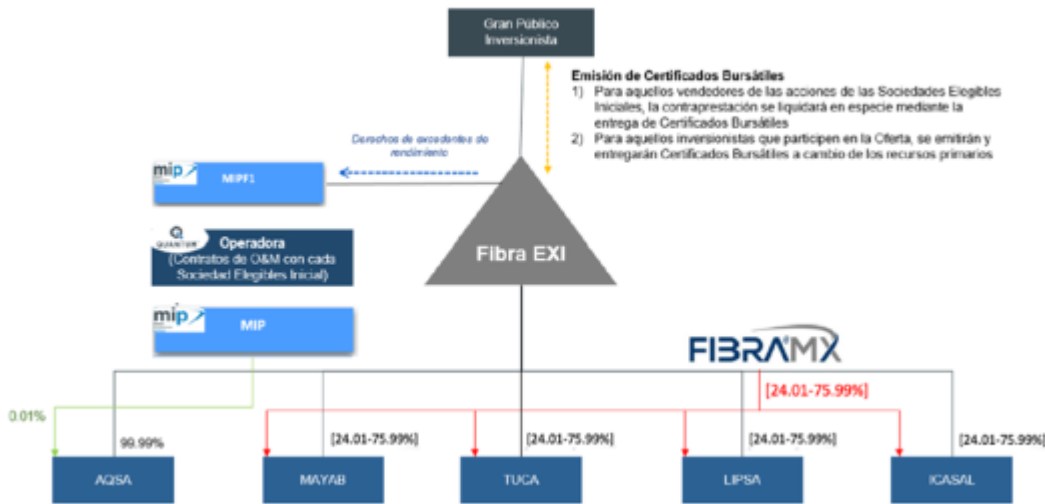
Gran Público Inversionista

Emisión de Certificados Bursátiles
1) Para aquellos vendedores de las acciones de las Sociedades Elegibles Iniciales, la contraprestación se liquidará en especie mediante la entrega de Certificados Bursátiles
2) Para aquellos inversionistas que participen en la Oferta, se emitirán y entregarán Certificados Bursátiles a cambio de los recursos primarios

Derechos de excedentes de rendimiento

mip MIPF1

QUANTUM Operadora
(Contratos de O&M con cada Sociedad Elegibles Inicial)

Fibra EXI

mip MIP

FIBRAMX

[24.01-75.99%]

0.01%

99.99%

[24.01-75.99%]

[24.01-75.99%]

[24.01-75.99%]

[24.01-75.99%]

AQSA

MAYAB

TUCA

LIPSA

ICASAL